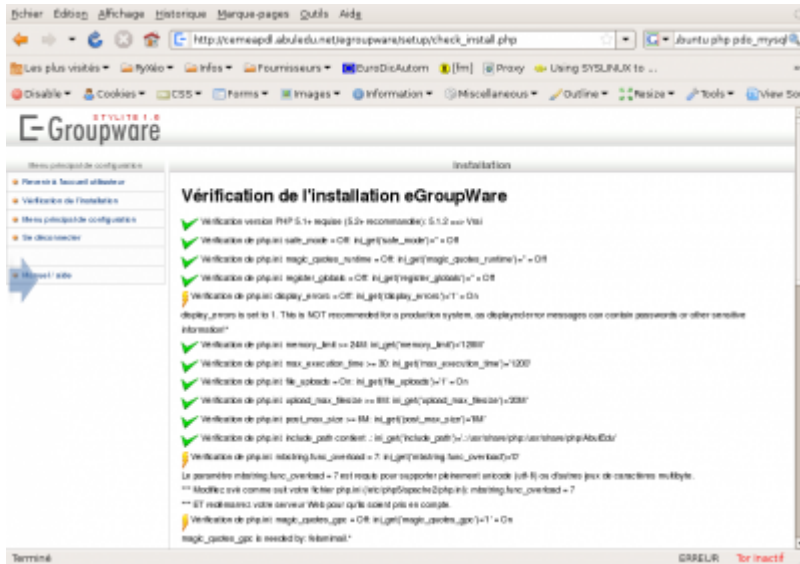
Fichier Édition Affichage Historique Marque-pages Outils Aide

http://cemeapdl.abuledu.net/egroupware/setup/check_install.php

ubuntu php pdo_mysql

Les plus visités ▾ RyXéo ▾ Infos ▾ Fournisseurs ▾ EuroDicAutom [fm] Proxy Using SYSLINUX to ...

Disable ▾ Cookies ▾ CSS ▾ Forms ▾ Images ▾ Information ▾ Miscellaneous ▾ Outline ▾ Resize ▾ Tools ▾ View So

E-Groupware STYLITE 1.6

Menu principal de configuration

Installation

Revenir à l'accueil utilisateur
Vérification de l'installation
Menu principal de configuration
Se déconnecter

Manuel / aide

Vérification de l'installation eGroupWare

Vérification version PHP 5.1+ requise (5.2+ recommandée): 5.1.2 >= Vrai

Vérification de php.ini: safe_mode = Off: ini_get('safe_mode')='' = Off

Vérification de php.ini: magic_quotes_runtime = Off: ini_get('magic_quotes_runtime')='' = Off

Vérification de php.ini: register_globals = Off: ini_get('register_globals')='' = Off

Vérification de php.ini: display_errors = Off: ini_get('display_errors')='1' = On

display_errors is set to 1. This is NOT recommended for a production system, as displayed error messages can contain passwords or other sensitive information!*

Vérification de php.ini: memory_limit >= 24M: ini_get('memory_limit')='128M'

Vérification de php.ini: max_execution_time >= 30: ini_get('max_execution_time')='1200'

Vérification de php.ini: file_uploads = On: ini_get('file_uploads')='1' = On

Vérification de php.ini: upload_max_filesize >= 8M: ini_get('upload_max_filesize')='30M'

Vérification de php.ini: post_max_size >= 8M: ini_get('post_max_size')='8M'

Vérification de php.ini: include_path contient .: ini_get('include_path')='.:/usr/share/php:/usr/share/php/AbulEdu'

Vérification de php.ini: mbstring.func_overload = 7: ini_get('mbstring.func_overload')='0'

Le paramètre mbstring.func_overload = 7 est requis pour supporter pleinement unicode (utf-8) ou d'autres jeux de caractères multibyte.

*** Modifiez svp comme suit votre fichier php.ini (/etc/php5/apache2/php.ini): mbstring.func_overload = 7

*** ET redémarrez votre serveur Web pour qu'ils soient pris en compte.

Vérification de php.ini: magic_quotes_gpc = Off: ini_get('magic_quotes_gpc')='1' = On

magic_quotes_gpc is needed by: felamimail.*

Terminé

ERREUR Tor inactif